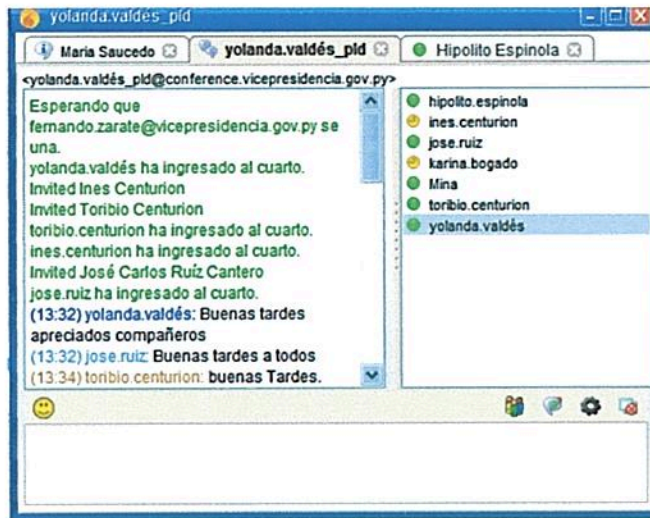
yolanda.valdés_pld

Maria Saucedo
yolanda.valdés_pld
Hipolito Espinola

<yolanda.valdés_pld@conference.vicepresidencia.gov.py>

Esperando que fernando.zarate@vicepresidencia.gov.py se una.
yolanda.valdés ha ingresado al cuarto.
Invited Ines Centurion
Invited Toribio Centurion
toribio.centurion ha ingresado al cuarto.
ines.centurion ha ingresado al cuarto.
Invited José Carlos Ruíz Cantero
jose.ruiz ha ingresado al cuarto.
(13:32) yolanda.valdés: Buenas tardes apreciados compañeros
(13:32) jose.ruiz: Buenas tardes a todos
(13:34) toribio.centurion: buenas Tardes.

hipolito.espinola
ines.centurion
jose.ruiz
karina.bogado
Mina
toribio.centurion
yolanda.valdés